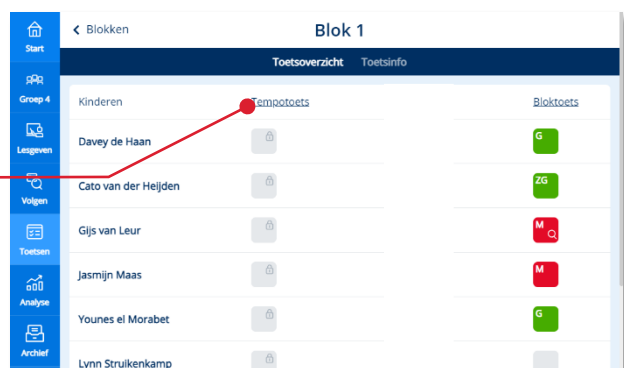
Start

Groep 4

Lesgeven

Volgen

Toetsen

Analyse

Archief

< Blokken

Blok 1

Toetsoverzicht Toetsinfo

| Kinderen | Tempotoets | Bloktoets |
|---|---|---|
| Davey de Haan | | G |
| Cato van der Heijden | | ZG |
| Gijs van Leur | | M |
| Jasmijn Maas | | M |
| Younes el Morabet | | G |
| Lynn Struikenkamp | | |